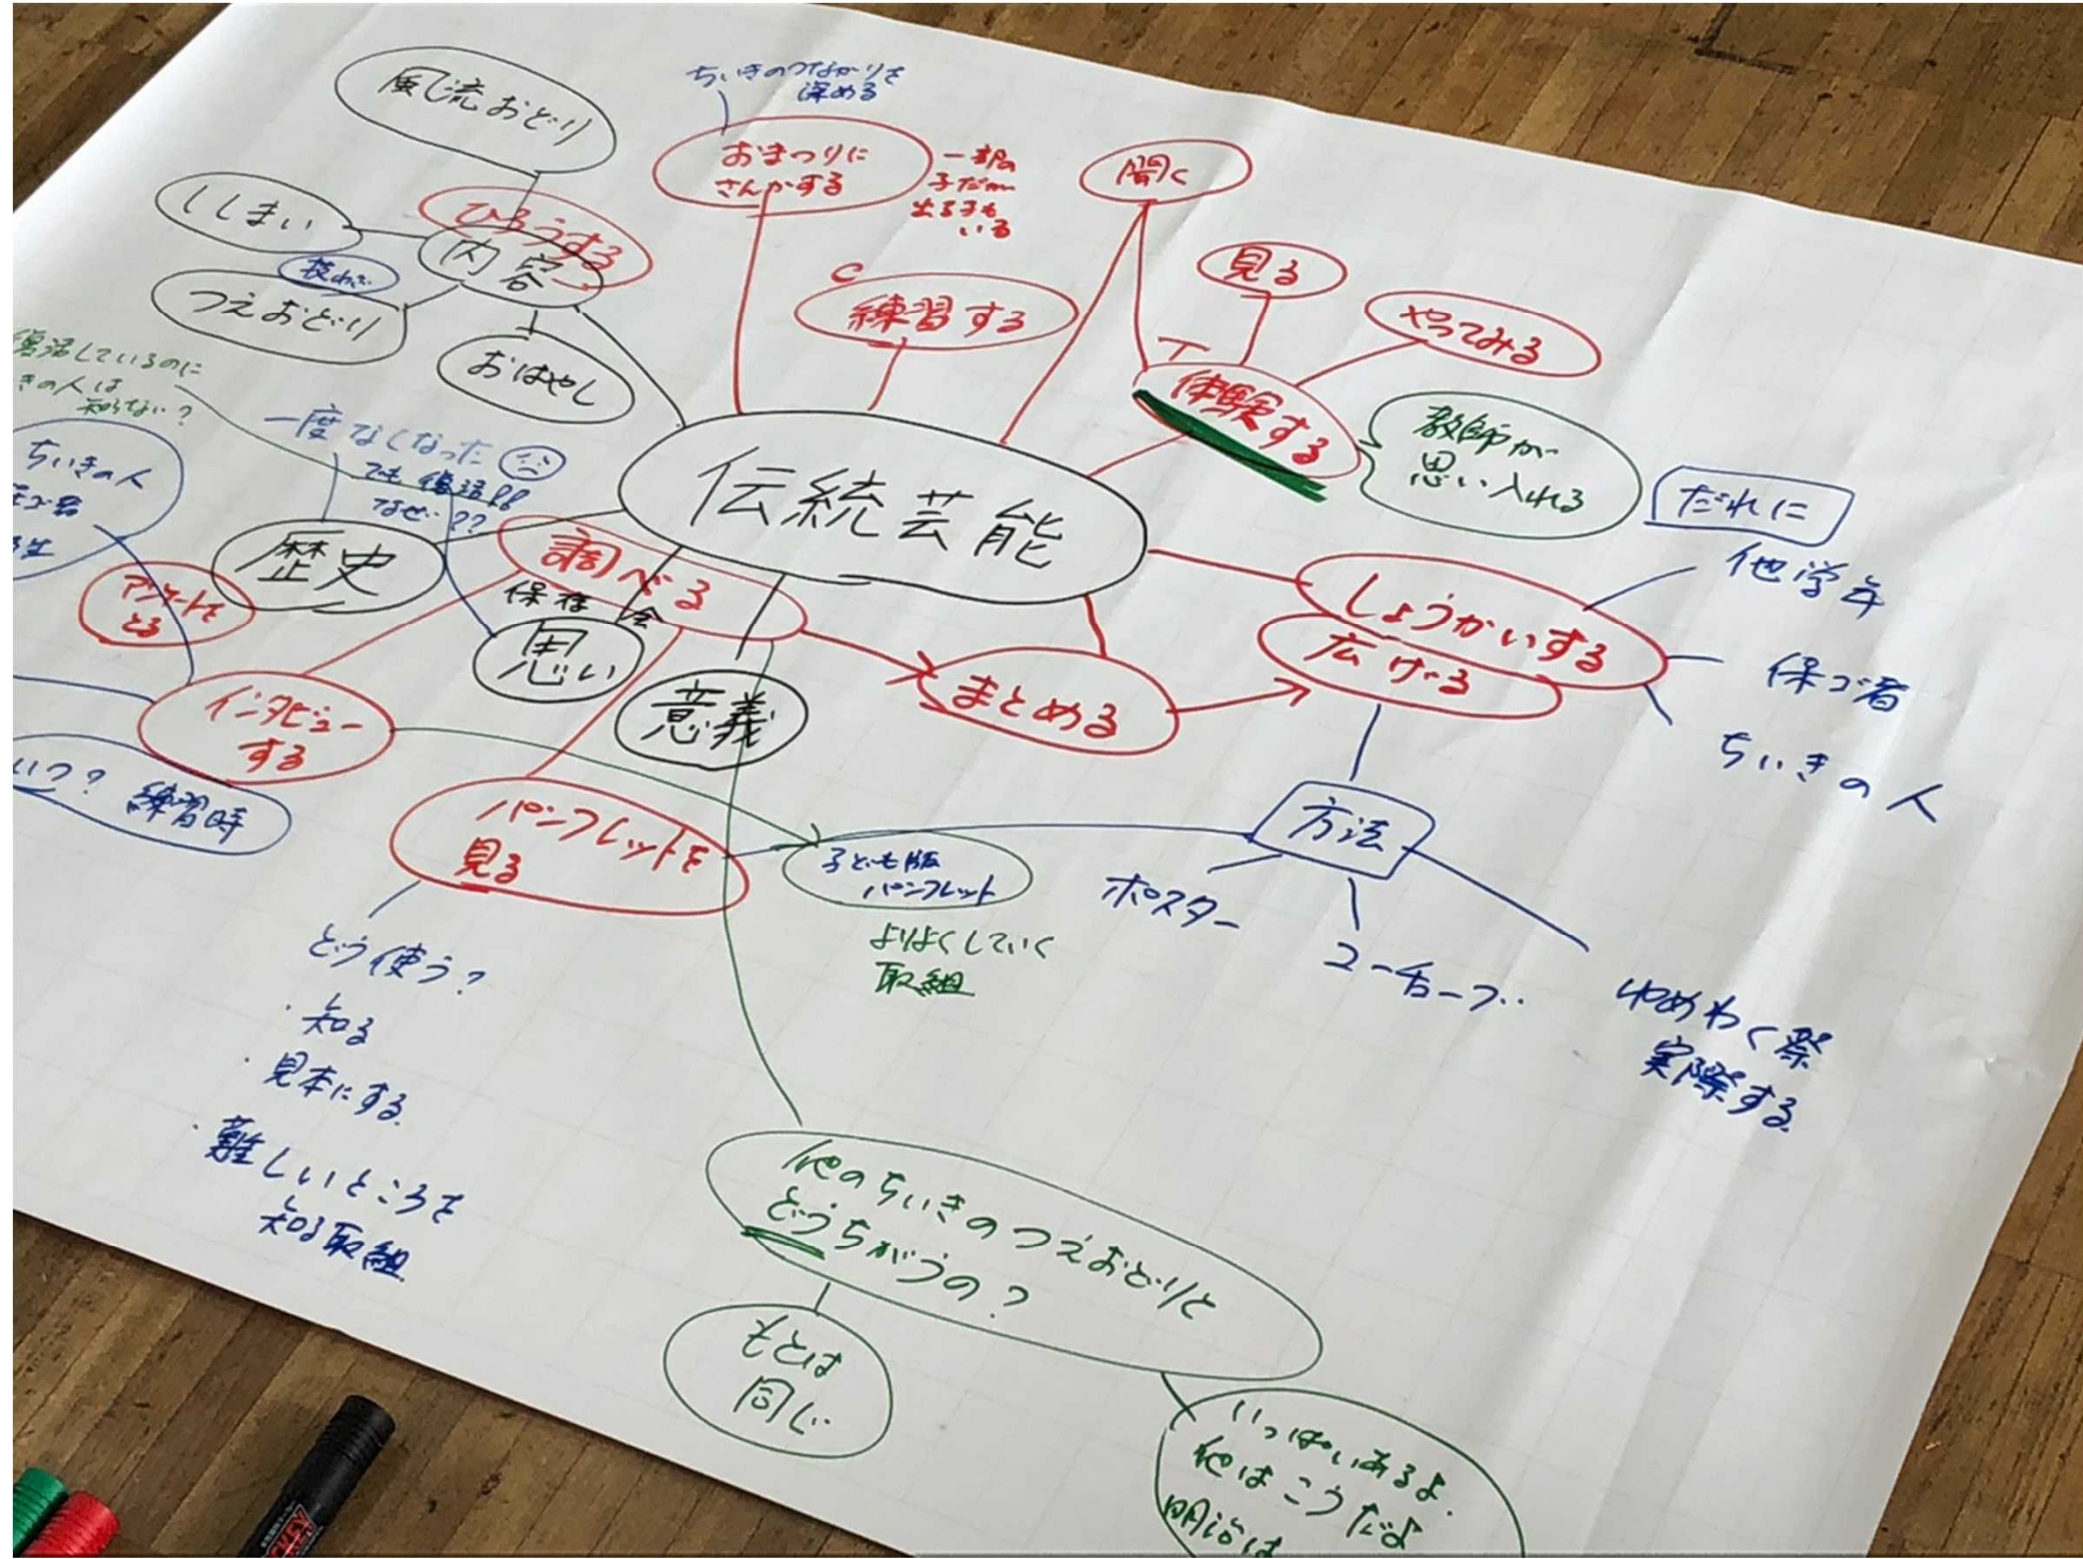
伝統芸能

風流おどり
ひろうする
ししまい
内容
表現
つえおどり
おはやし

ちいきのつながりを深める
おまつりにさんかする
一部の子だけ出る子もいる
練習する
聞く
見る
やってみる
体験する
教師が思い入れる
T
C

だれに
他学年
保ゴ者
ちいきの人

しょうかいする
広げる
まとめる
方法
ポスター
ユーチューブ
ゆめわく祭
実際する

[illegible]活しているのに
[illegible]きの人は知らない？
ちいきの人
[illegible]ゴ者
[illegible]生
一度なくなった
でも復活!!
なぜ??
歴史
調べる
保存会
思い
意義
アンケートをとる
インタビューする
いつ？ 練習時

パンフレットを見る
子ども版パンフレット
よりよくしていく取組
どう使う？
・知る
・見本にする
・難しいところを知る取組

他のちいきのつえおどりとどうちがうの？
もとは同じ
いっぱいあるよ。
私はこうだよ
明治は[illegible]